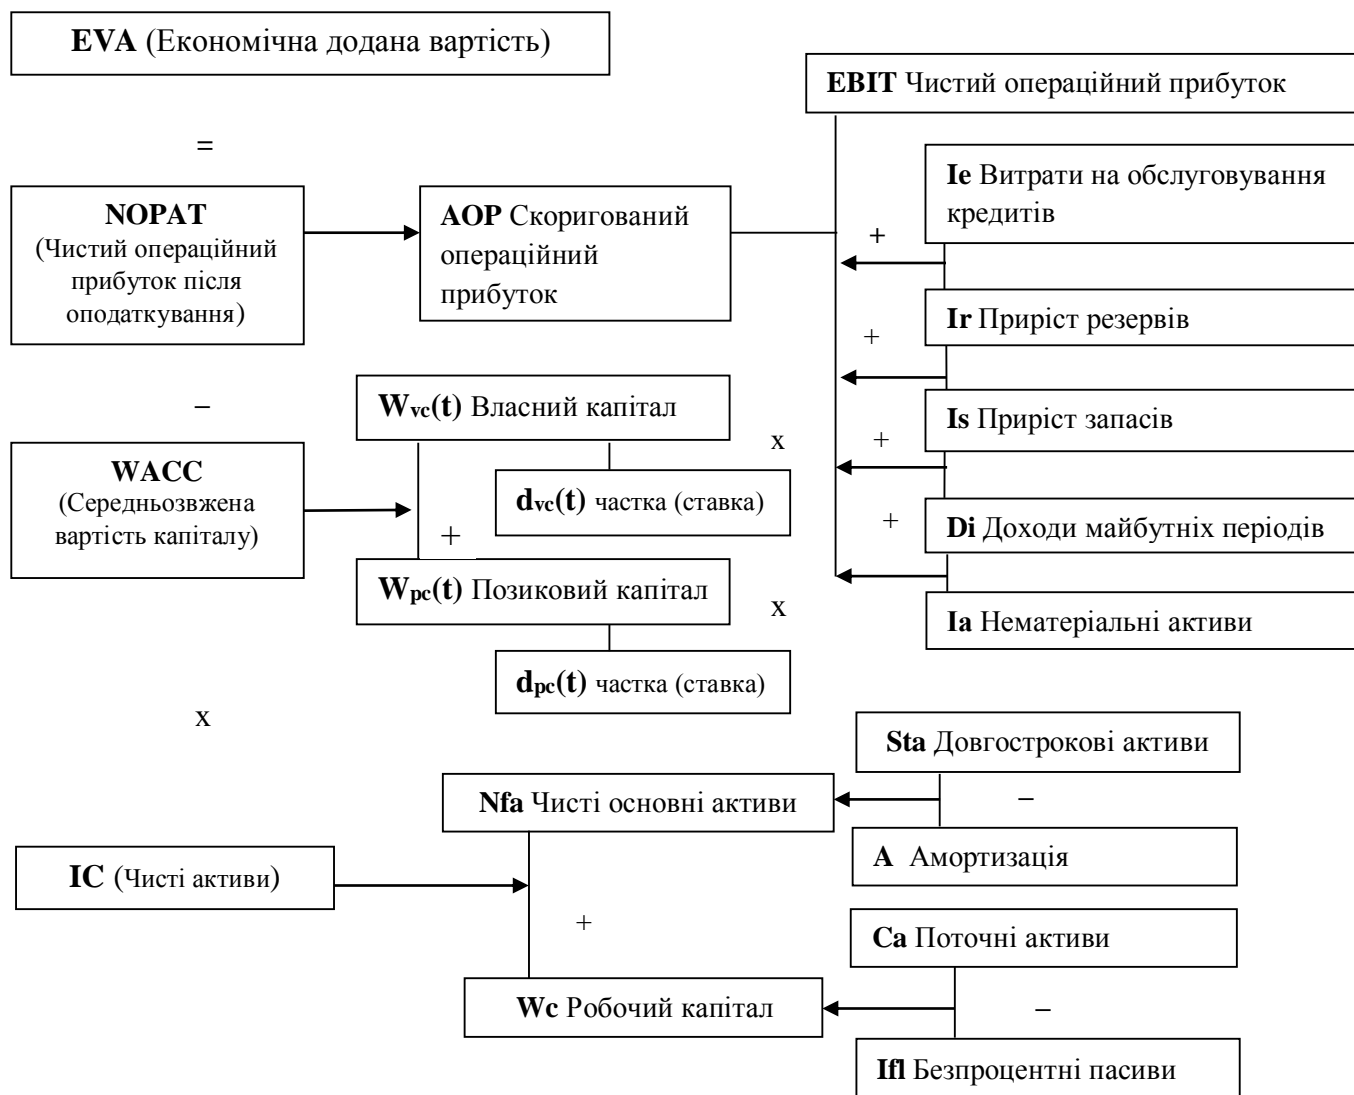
**EVA** (Економічна додана вартість)

=

**NOPAT** (Чистий операційний прибуток після оподаткування)

**AOP** Скоригований операційний прибуток

**EBIT** Чистий операційний прибуток

+

**Ie** Витрати на обслуговування кредитів

+

**Ir** Приріст резервів

+

**Is** Приріст запасів

+

**Di** Доходи майбутніх періодів

**Ia** Нематеріальні активи

–

**WACC** (Середньозвжена вартість капіталу)

$\mathbf{W_{vc}(t)}$ Власний капітал

x

$\mathbf{d_{vc}(t)}$ частка (ставка)

+

$\mathbf{W_{pc}(t)}$ Позиковий капітал

x

$\mathbf{d_{pc}(t)}$ частка (ставка)

x

**Sta** Довгострокові активи

–

**Nfa** Чисті основні активи

**A** Амортизація

**IC** (Чисті активи)

+

**Ca** Поточні активи

–

**Wc** Робочий капітал

**Ifl** Безпроцентні пасиви